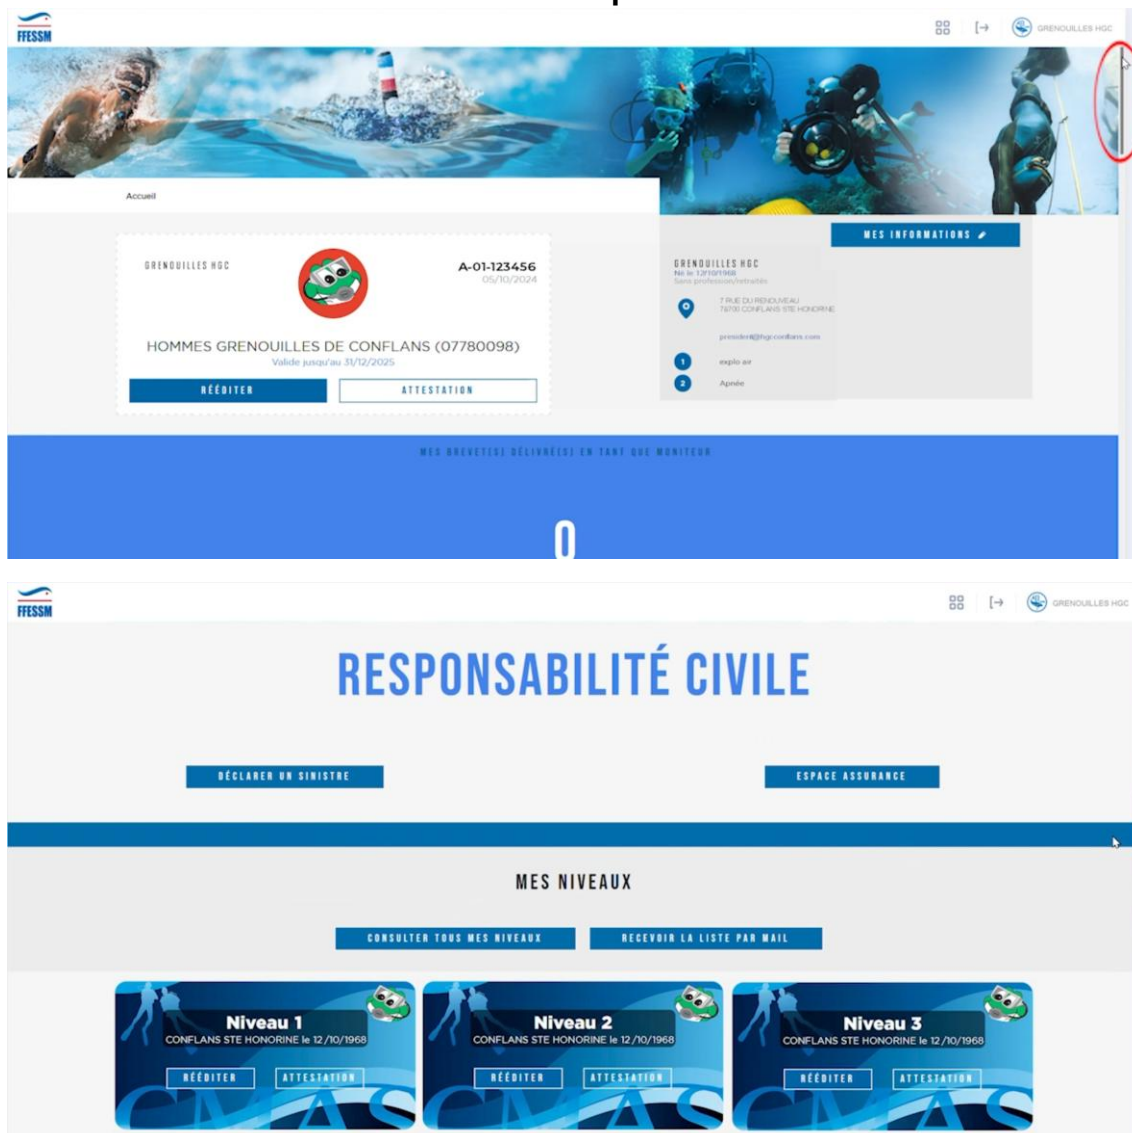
FFESSM

GRENOUILLES HGC

Accueil

MES INFORMATIONS

GRENOUILLES HGC

A-01-123456
05/10/2024

HOMMES GRENOUILLES DE CONFLANS (07780098)
Valide jusqu'au 31/12/2025

RÉÉDITER

ATTESTATION

GRENOUILLES HGC
Né le 12/10/1968
Sans profession/retraités

7 RUE DU RENOUVEAU
78700 CONFLANS STE HONORINE

president@hgcconflans.com

1 explo air

2 Apnée

MES BREVET(S) DÉLIVRÉ(S) EN TANT QUE MONITEUR

0

FFESSM

GRENOUILLES HGC

RESPONSABILITÉ CIVILE

DÉCLARER UN SINISTRE

ESPACE ASSURANCE

MES NIVEAUX

CONSULTER TOUS MES NIVEAUX

RECEVOIR LA LISTE PAR MAIL

Niveau 1
CONFLANS STE HONORINE le 12/10/1968
RÉÉDITER
ATTESTATION

Niveau 2
CONFLANS STE HONORINE le 12/10/1968
RÉÉDITER
ATTESTATION

Niveau 3
CONFLANS STE HONORINE le 12/10/1968
RÉÉDITER
ATTESTATION